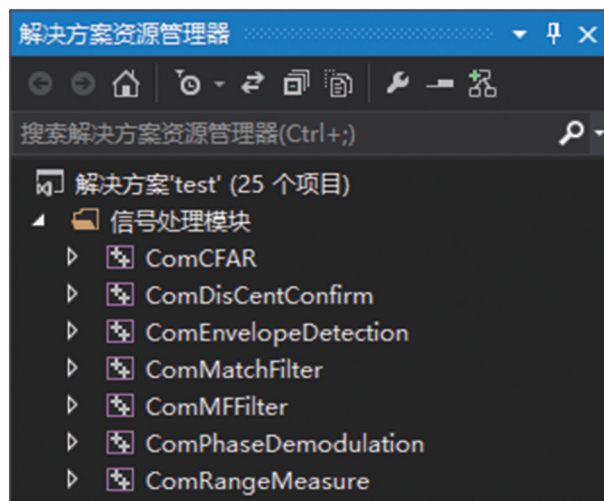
解决方案资源管理器

搜索解决方案资源管理器(Ctrl+;)

解决方案'test' (25 个项目)
信号处理模块
ComCFAR
ComDisCentConfirm
ComEnvelopeDetection
ComMatchFilter
ComMFFilter
ComPhaseDemodulation
ComRangeMeasure